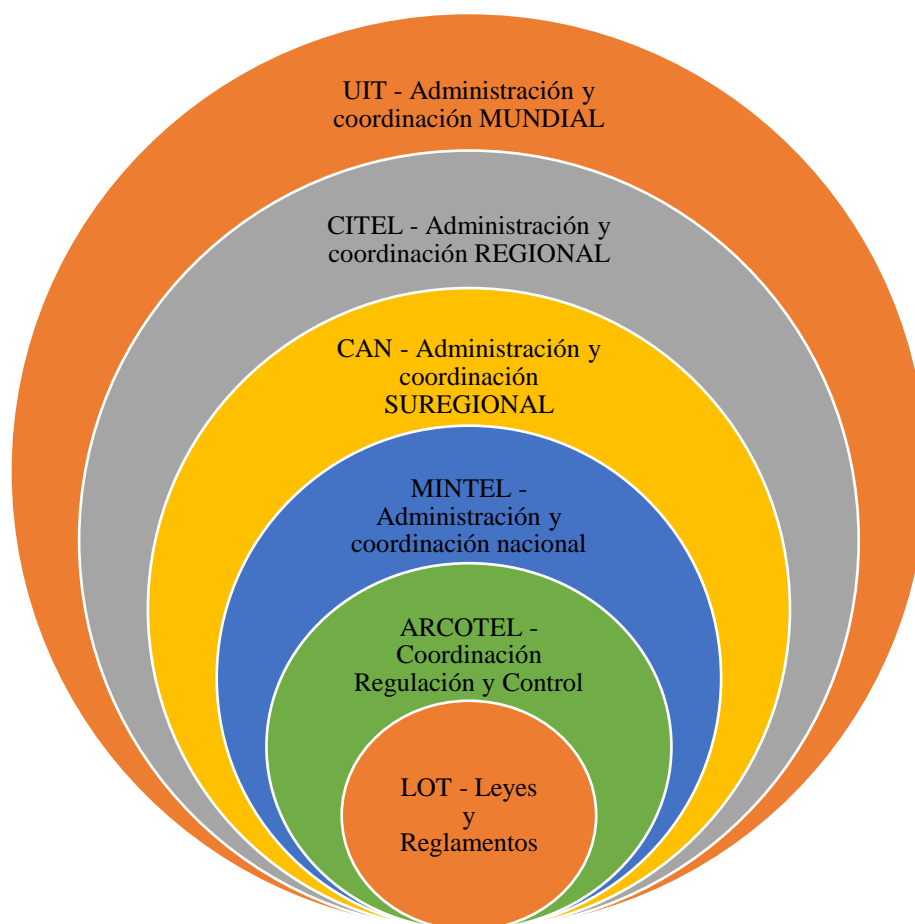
UIT - Administración y coordinación MUNDIAL

CITEL - Administración y coordinación REGIONAL

CAN - Administración y coordinación SUREGIONAL

MINTEL - Administración y coordinación nacional

ARCOTEL - Coordinación Regulación y Control

LOT - Leyes y Reglamentos